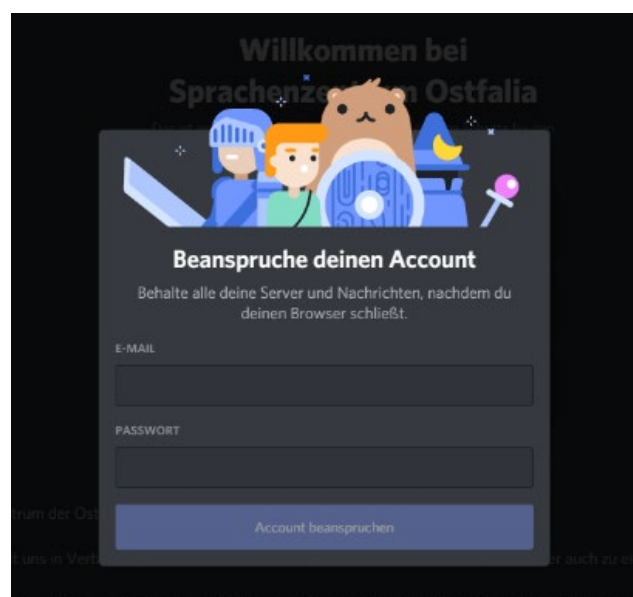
Willkommen bei Sprachenze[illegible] Ostfalia

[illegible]

Beanspruche deinen Account

Behalte alle deine Server und Nachrichten, nachdem du deinen Browser schließt.

E-MAIL

PASSWORT

Account beanspruchen

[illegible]trum der Ost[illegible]

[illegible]t uns in Vert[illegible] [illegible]r auch zu e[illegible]